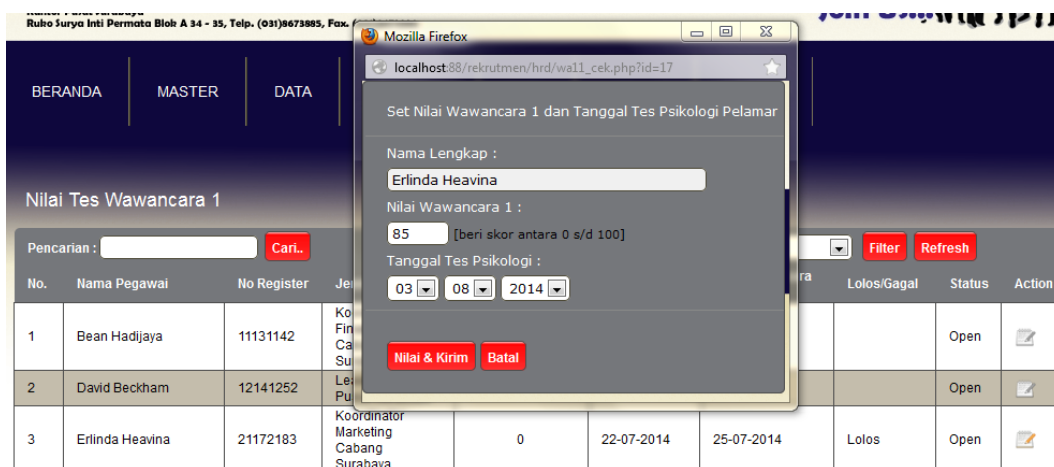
Ruko Surya Inti Permata Blok A 34 - 35, Telp. (031)8673885, Fax.

BERANDA MASTER DATA

Nilai Tes Wawancara 1

Pencarian : Cari..

Filter Refresh

| No. | Nama Pegawai | No Register | Je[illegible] | | | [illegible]ra | Lolos/Gagal | Status | Action |
|---|---|---|---|---|---|---|---|---|---|
| 1 | Bean Hadijaya | 11131142 | Ko Fin Ca Su | | | | | Open | |
| 2 | David Beckham | 12141252 | Le Pu | | | | | Open | |
| 3 | Erlinda Heavina | 21172183 | Koordinator Marketing Cabang Surabaya | 0 | 22-07-2014 | 25-07-2014 | Lolos | Open | |

Mozilla Firefox

localhost:88/rekrutmen/hrd/wa11_cek.php?id=17

Set Nilai Wawancara 1 dan Tanggal Tes Psikologi Pelamar

Nama Lengkap :

Erlinda Heavina

Nilai Wawancara 1 :

85 [beri skor antara 0 s/d 100]

Tanggal Tes Psikologi :

03 08 2014

Nilai & Kirim Batal